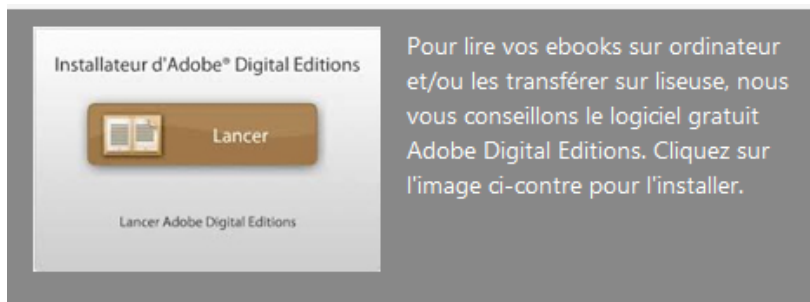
Installateur d'Adobe® Digital Editions

Lancer

Lancer Adobe Digital Editions

Pour lire vos ebooks sur ordinateur et/ou les transférer sur liseuse, nous vous conseillons le logiciel gratuit Adobe Digital Editions. Cliquez sur l'image ci-contre pour l'installer.